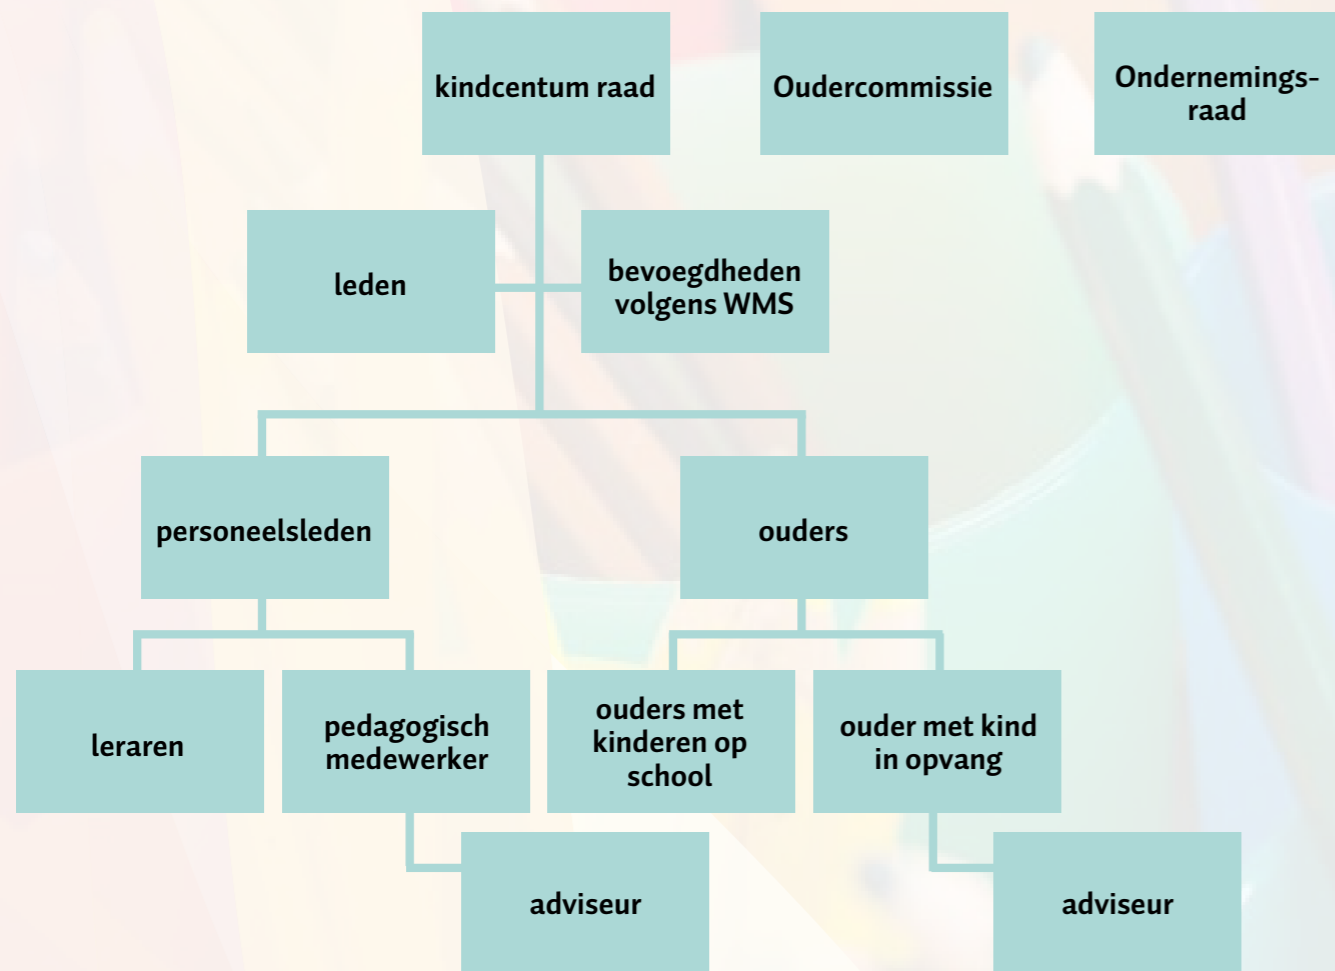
kindcentum raad

Oudercommissie

Ondernemings-raad

leden

bevoegdheden volgens WMS

personeelsleden

ouders

leraren

pedagogisch medewerker

ouders met kinderen op school

ouder met kind in opvang

adviseur

adviseur